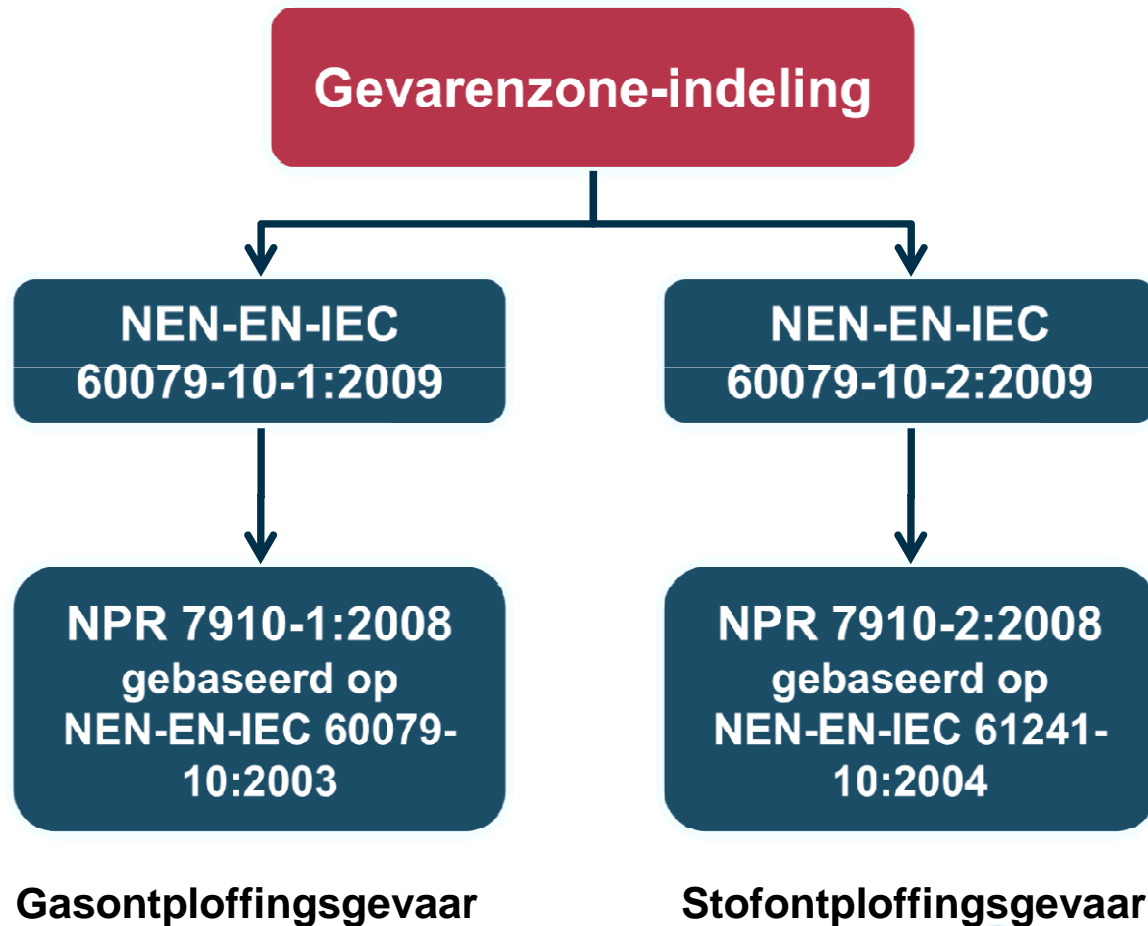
Gevarenzone-indeling

NEN-EN-IEC 60079-10-1:2009

NEN-EN-IEC 60079-10-2:2009

NPR 7910-1:2008 gebaseerd op NEN-EN-IEC 60079-10:2003

NPR 7910-2:2008 gebaseerd op NEN-EN-IEC 61241-10:2004

Gasontploffingsgevaar

Stofontploffingsgevaar